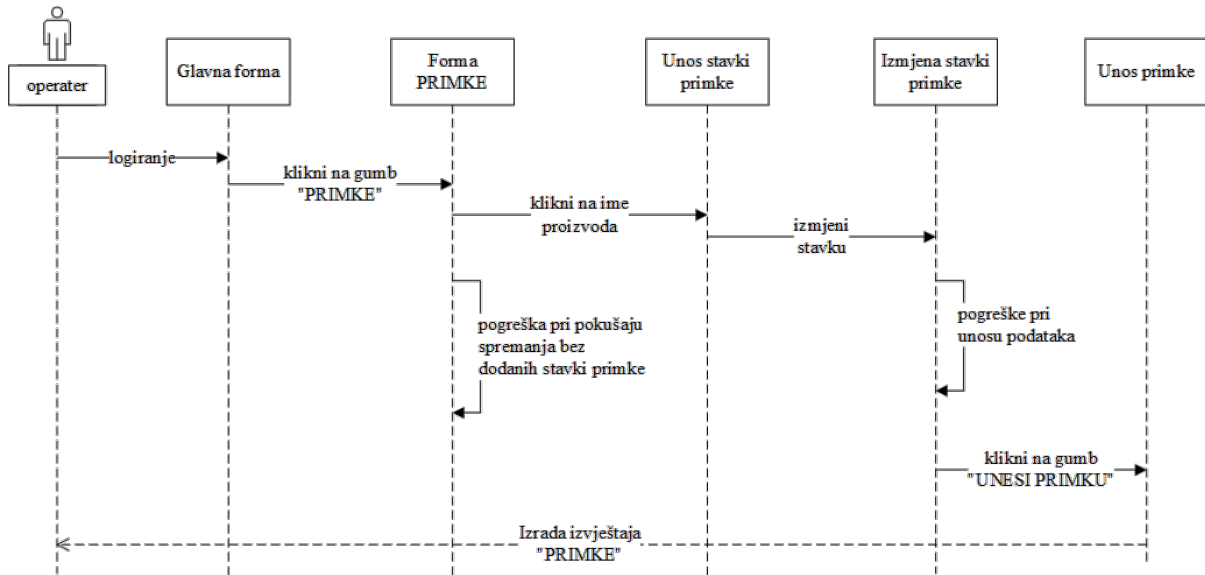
operater

Glavna forma

Forma PRIMKE

Unos stavki primke

Izmjena stavki primke

Unos primke

logiranje

klikni na gumb "PRIMKE"

klikni na ime proizvoda

izmjeni stavku

pogreška pri pokušaju spremanja bez dodanih stavki primke

pogreške pri unosu podataka

klikni na gumb "UNESI PRIMKU"

Izrada izvještaja "PRIMKE"